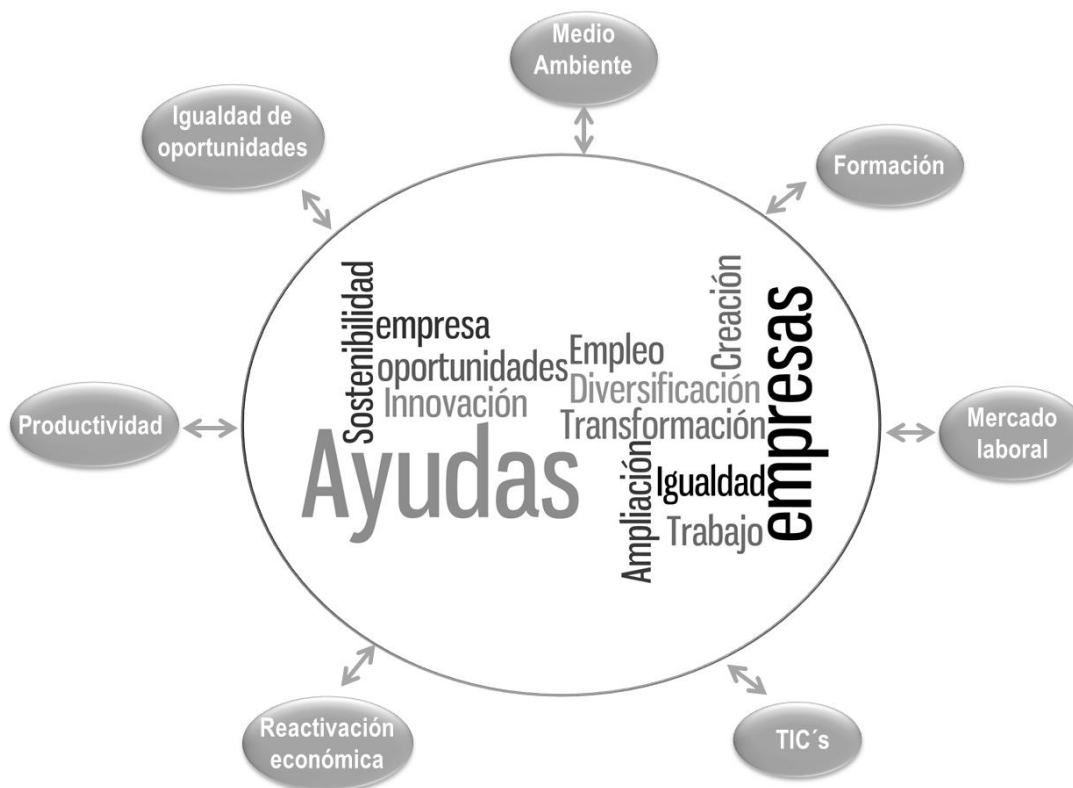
Medio Ambiente

Igualdad de oportunidades

Formación

Productividad

Mercado laboral

Reactivación económica

TIC´s

Sostenibilidad
empresa
oportunidades
Innovación
Empleo
Diversificación
Creación
Transformación
empresas
Ayudas
Ampliación
Igualdad
Trabajo